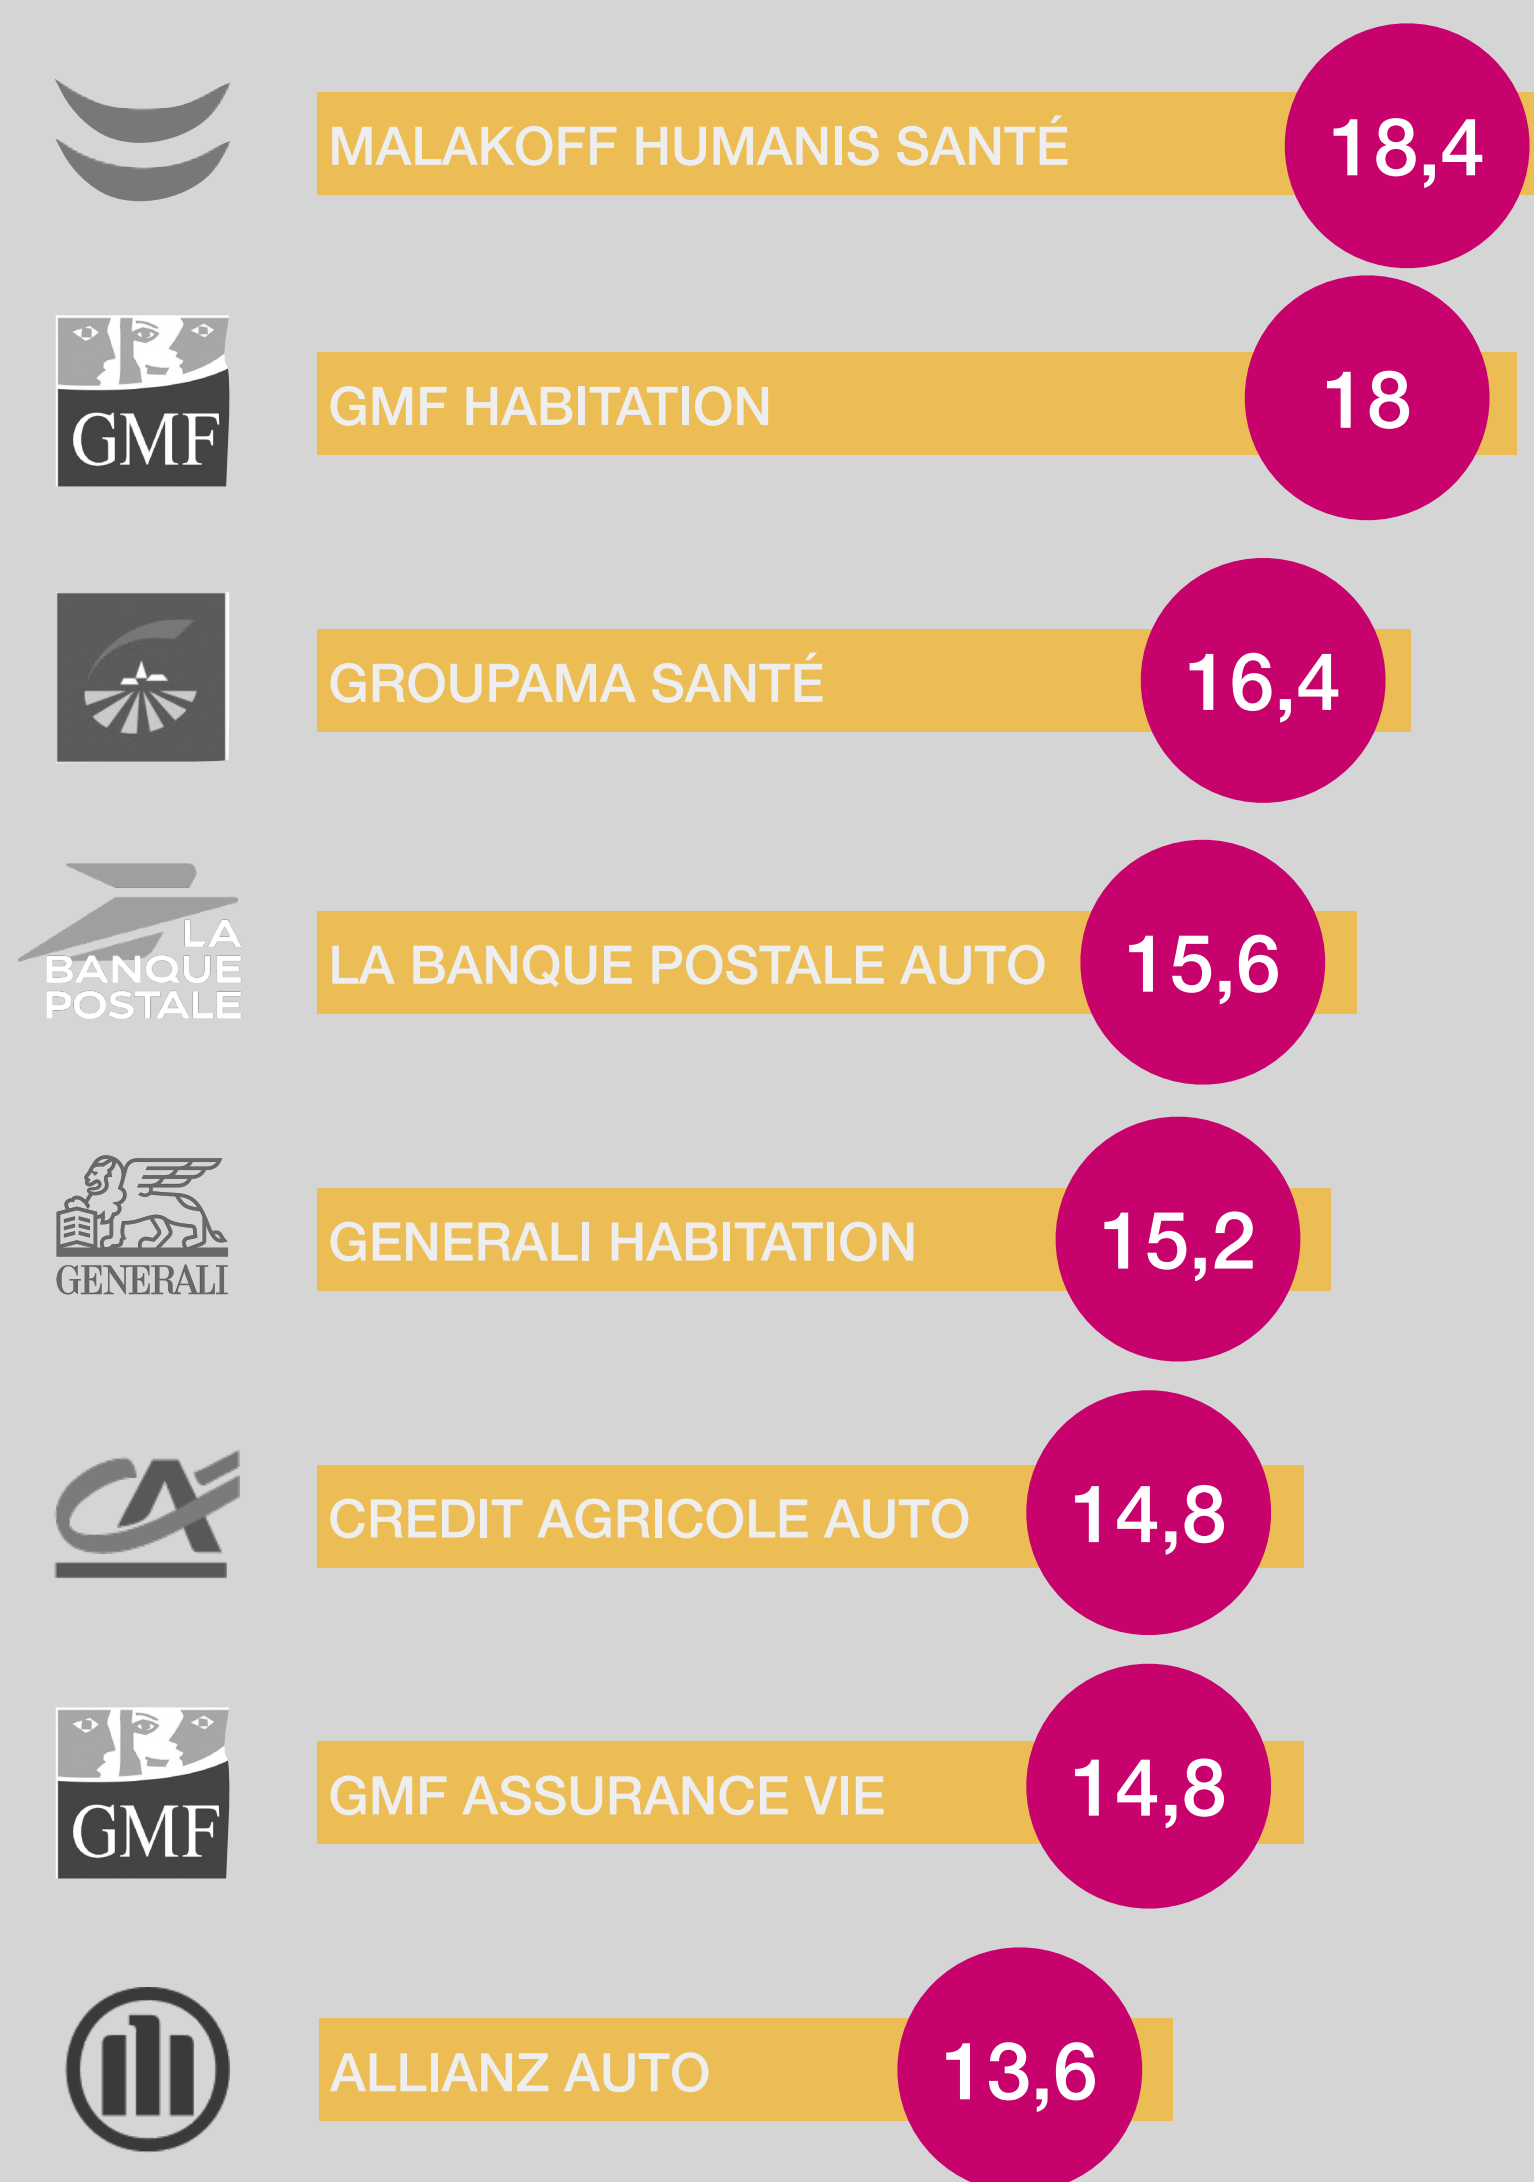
MALAKOFF HUMANIS SANTÉ 18,4

GMF

GMF HABITATION 18

GROUPAMA SANTÉ 16,4

LA BANQUE POSTALE

LA BANQUE POSTALE AUTO 15,6

GENERALI

GENERALI HABITATION 15,2

CREDIT AGRICOLE AUTO 14,8

GMF

GMF ASSURANCE VIE 14,8

ALLIANZ AUTO 13,6